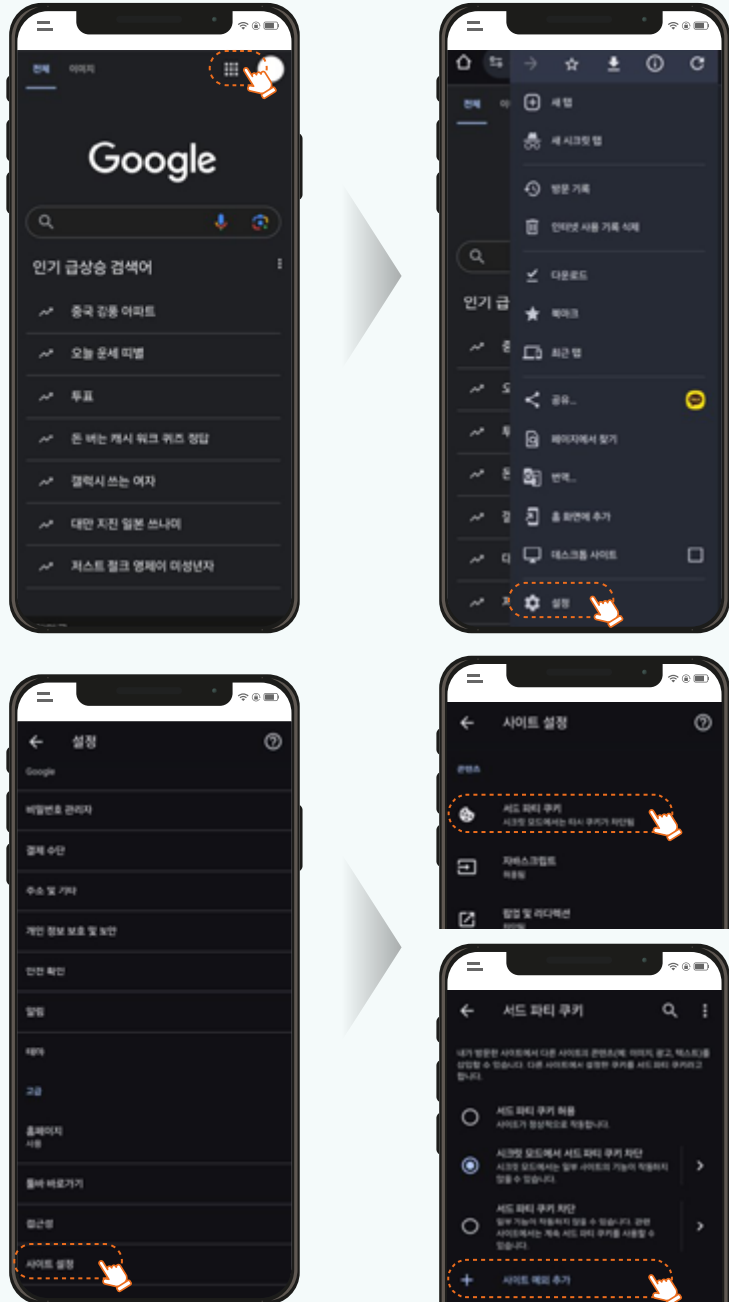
전체 이미지

Google

인기 급상승 검색어

중국 강동 아파트

오늘 운세 띠별

투표

돈 버는 캐시 워크 퀴즈 정답

갤럭시 쓰는 여자

대만 지진 일본 쓰나미

저스트 절크 영제이 미성년자

새 탭

새 시크릿 탭

방문 기록

인터넷 사용 기록 삭제

다운로드

북마크

최근 탭

공유...

페이지에서 찾기

번역...

홈 화면에 추가

데스크톱 사이트

설정

인기 급

설정

Google

비밀번호 관리자

결제 수단

주소 및 기타

개인 정보 보호 및 보안

안전 확인

알림

테마

고급

홈페이지
사용

툴바 바로가기

접근성

사이트 설정

사이트 설정

콘텐츠

서드 파티 쿠키
시크릿 모드에서는 타사 쿠키가 차단됨

자바스크립트
허용됨

팝업 및 리디렉션
차단됨

서드 파티 쿠키

내가 방문한 사이트에서 다른 사이트의 콘텐츠(예: 이미지, 광고, 텍스트)를 삽입할 수 있습니다. 다른 사이트에서 설정한 쿠키를 서드 파티 쿠키라고 합니다.

서드 파티 쿠키 허용
사이트가 정상적으로 작동합니다.

시크릿 모드에서 서드 파티 쿠키 차단
시크릿 모드에서는 일부 사이트의 기능이 작동하지 않을 수 있습니다.

서드 파티 쿠키 차단
일부 기능이 작동하지 않을 수 있습니다. 관련 사이트에서는 계속 서드 파티 쿠키를 사용할 수 있습니다.

사이트 예외 추가